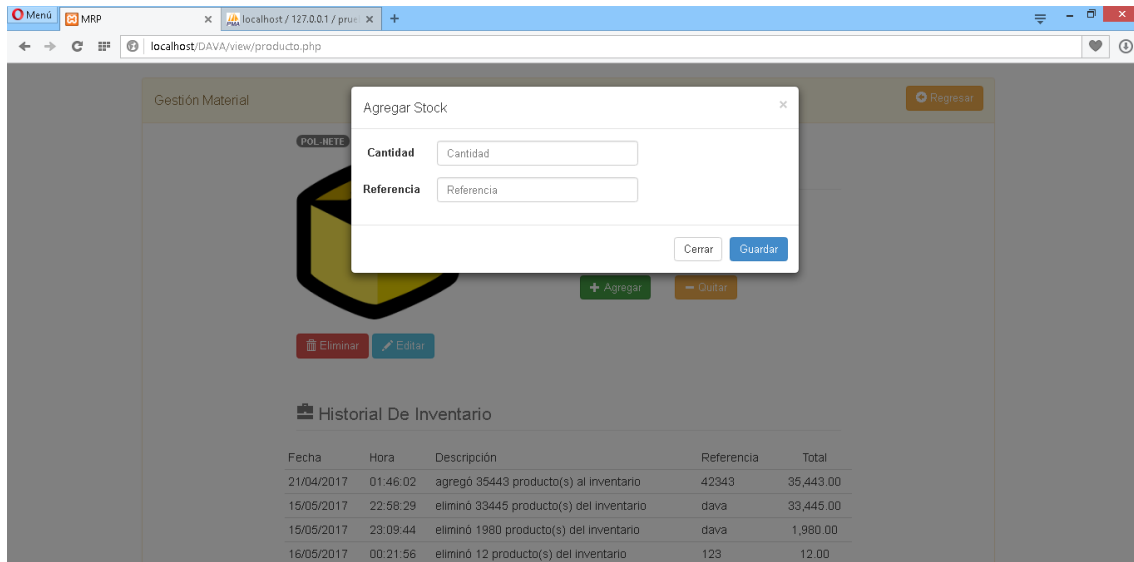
Menú MRP localhost / 127.0.0.1 / prue

localhost/DAVA/view/producto.php

Gestión Material

Regresar

POL-NETE

Agregar Stock

Cantidad Cantidad

Referencia Referencia

Cerrar Guardar

Agregar Quitar

Eliminar Editar

Historial De Inventario

| Fecha | Hora | Descripción | Referencia | Total |
|---|---|---|---|---|
| 21/04/2017 | 01:46:02 | agregó 35443 producto(s) al inventario | 42343 | 35,443.00 |
| 15/05/2017 | 22:58:29 | eliminó 33445 producto(s) del inventario | dava | 33,445.00 |
| 15/05/2017 | 23:09:44 | eliminó 1980 producto(s) del inventario | dava | 1,980.00 |
| 16/05/2017 | 00:21:56 | eliminó 12 producto(s) del inventario | 123 | 12.00 |